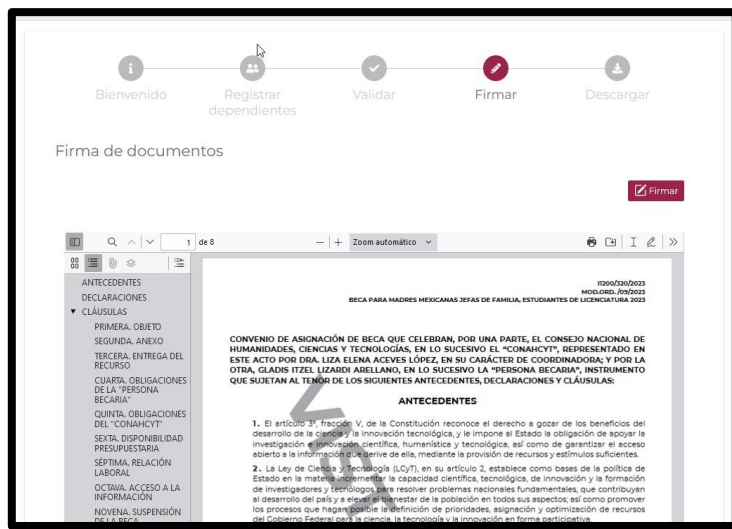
Bienvenido Registrar dependientes Validar Firmar Descargar

Firma de documentos

Firmar

1 de 8

Zoom automático

ANTECEDENTES
DECLARACIONES
CLÁUSULAS
PRIMERA. OBJETO
SEGUNDA. ANEXO
TERCERA. ENTREGA DEL RECURSO
CUARTA. OBLIGACIONES DE LA "PERSONA BECARIA"
QUINTA. OBLIGACIONES DEL "CONAHCYT"
SEXTA. DISPONIBILIDAD PRESUPUESTARIA
SÉPTIMA. RELACIÓN LABORAL
OCTAVA. ACCESO A LA INFORMACIÓN
NOVENA. SUSPENSIÓN DE LA BECA

I1200/320/2023
MOD.ORD. /09/2023
BECA PARA MADRES MEXICANAS JEFAS DE FAMILIA, ESTUDIANTES DE LICENCIATURA 2023

CONVENIO DE ASIGNACIÓN DE BECA QUE CELEBRAN, POR UNA PARTE, EL CONSEJO NACIONAL DE HUMANIDADES, CIENCIAS Y TECNOLOGÍAS, EN LO SUCESIVO EL "CONAHCYT", REPRESENTADO EN ESTE ACTO POR DRA. LIZA ELENA ACEVES LÓPEZ, EN SU CARÁCTER DE COORDINADORA; Y POR LA OTRA, GLADIS ITZEL LIZARDI ARELLANO, EN LO SUCESIVO LA "PERSONA BECARIA", INSTRUMENTO QUE SUJETAN AL TENOR DE LOS SIGUIENTES ANTECEDENTES, DECLARACIONES Y CLÁUSULAS:

ANTECEDENTES

1. El artículo 3°, fracción V, de la Constitución reconoce el derecho a gozar de los beneficios del desarrollo de la ciencia y la innovación tecnológica, y le impone al Estado la obligación de apoyar la investigación e innovación científica, humanística y tecnológica, así como de garantizar el acceso abierto a la información que derive de ella, mediante la provisión de recursos y estímulos suficientes.

2. La Ley de Ciencia y Tecnología (LCyT), en su artículo 2, establece como bases de la política de Estado en la materia incrementar la capacidad científica, tecnológica, de innovación y la formación de investigadores y tecnólogos para resolver problemas nacionales fundamentales, que contribuyan al desarrollo del país y a elevar el bienestar de la población en todos sus aspectos; así como promover los procesos que hagan posible la definición de prioridades, asignación y optimización de recursos del Gobierno Federal para la ciencia, la tecnología y la innovación en forma participativa.